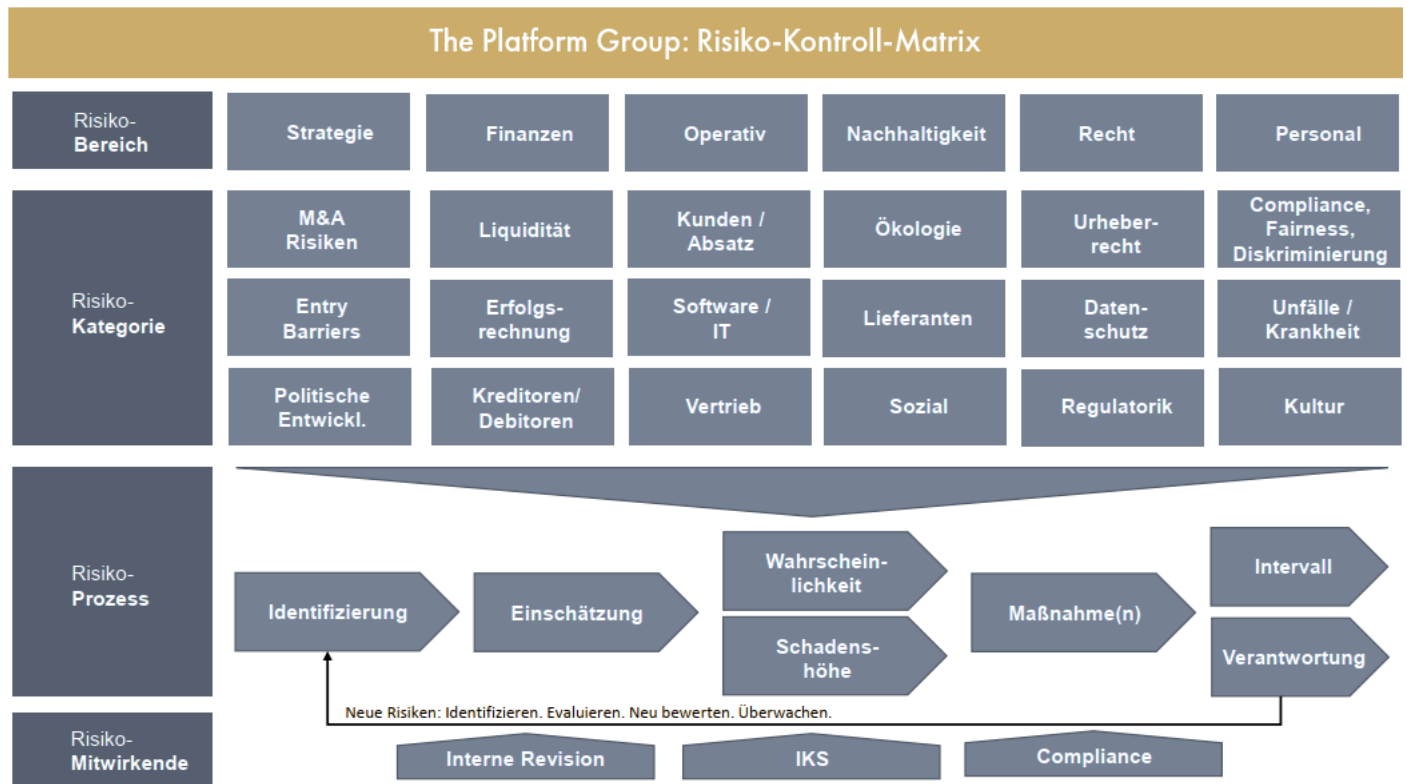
The Platform Group: Risiko-Kontroll-Matrix

| Risiko-Bereich | Strategie | Finanzen | Operativ | Nachhaltigkeit | Recht | Personal |
|---|---|---|---|---|---|---|
| Risiko-Kategorie | M&A Risiken | Liquidität | Kunden / Absatz | Ökologie | Urheberrecht | Compliance, Fairness, Diskriminierung |
| | Entry Barriers | Erfolgsrechnung | Software / IT | Lieferanten | Datenschutz | Unfälle / Krankheit |
| | Politische Entwickl. | Kreditoren/ Debitoren | Vertrieb | Sozial | Regulatorik | Kultur |

Risiko-Prozess

Identifizierung

Einschätzung

Wahrscheinlichkeit

Schadenshöhe

Maßnahme(n)

Intervall

Verantwortung

Neue Risiken: Identifizieren. Evaluieren. Neu bewerten. Überwachen.

Risiko-Mitwirkende

Interne Revision

IKS

Compliance